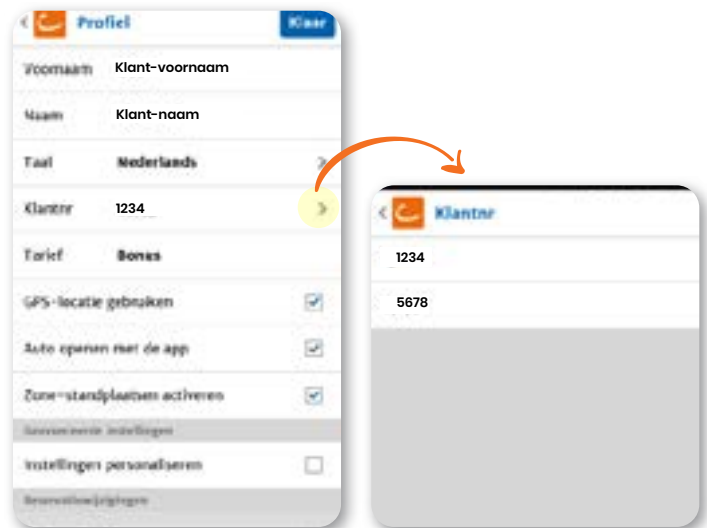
Profiel
Klaar

Voornaam Klant-voornaam

Naam Klant-naam

Taal Nederlands

Klantnr 1234

Tarief Bonus

GPS-locatie gebruiken

Auto openen met de app

Zone-standplaatsen activeren

Geavanceerde instellingen

Instellingen personaliseren

Reservatiewijzigingen

Klantnr

1234

5678